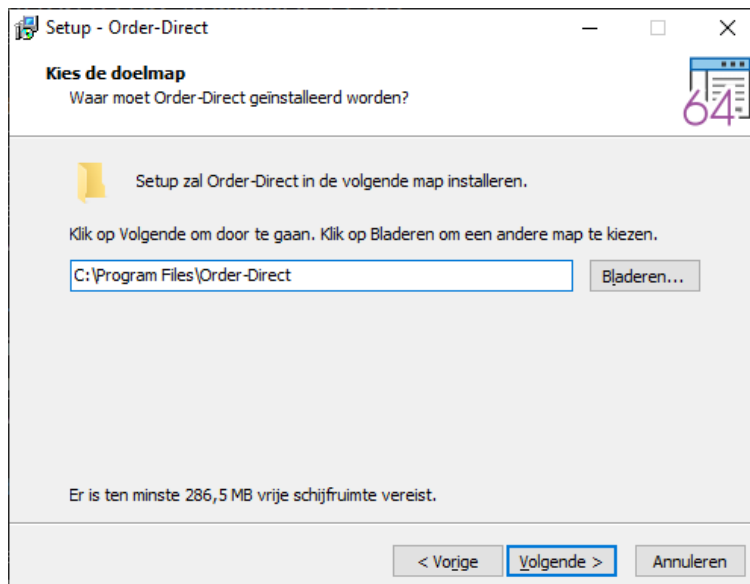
Setup - Order-Direct

Kies de doelmap

Waar moet Order-Direct geïnstalleerd worden?

64

Setup zal Order-Direct in de volgende map installeren.

Klik op Volgende om door te gaan. Klik op Bladeren om een andere map te kiezen.

C:\Program Files\Order-Direct

Bladeren...

Er is ten minste 286,5 MB vrije schijfruimte vereist.

< Vorige

Volgende >

Annuleren